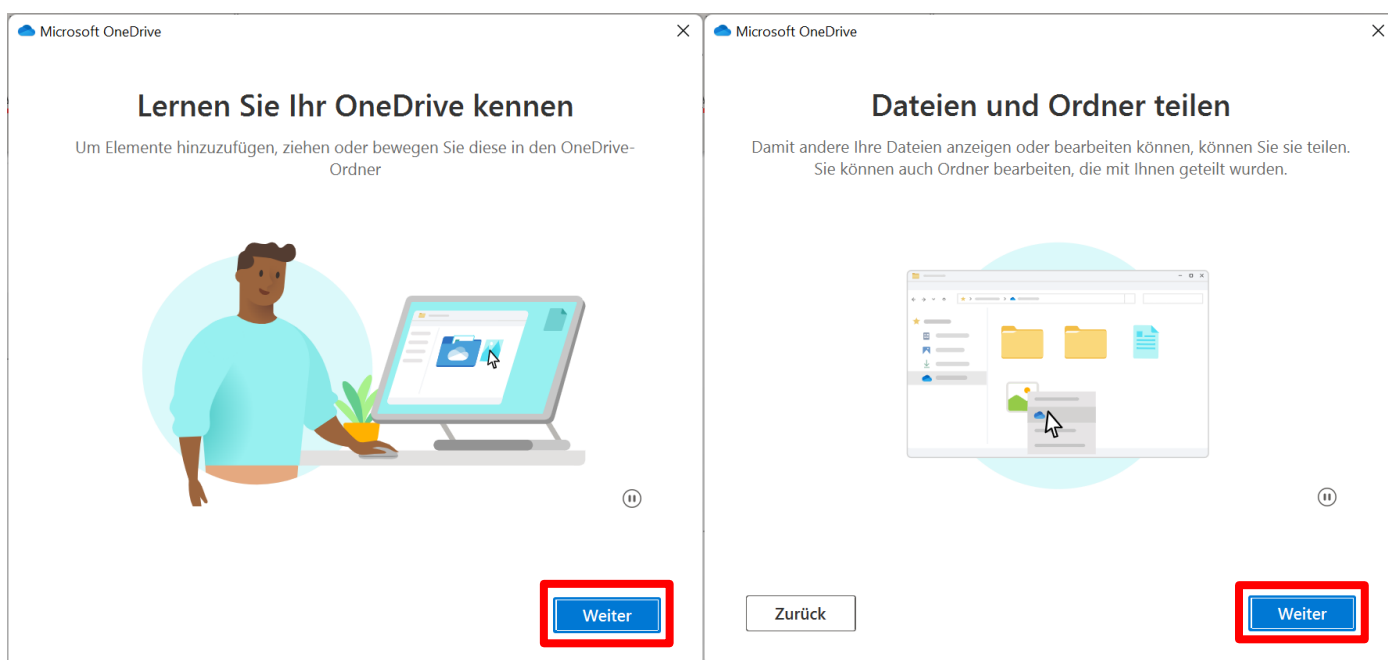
Microsoft OneDrive

Lernen Sie Ihr OneDrive kennen

Um Elemente hinzuzufügen, ziehen oder bewegen Sie diese in den OneDrive-Ordner

Weiter

Microsoft OneDrive

Dateien und Ordner teilen

Damit andere Ihre Dateien anzeigen oder bearbeiten können, können Sie sie teilen. Sie können auch Ordner bearbeiten, die mit Ihnen geteilt wurden.

Zurück

Weiter